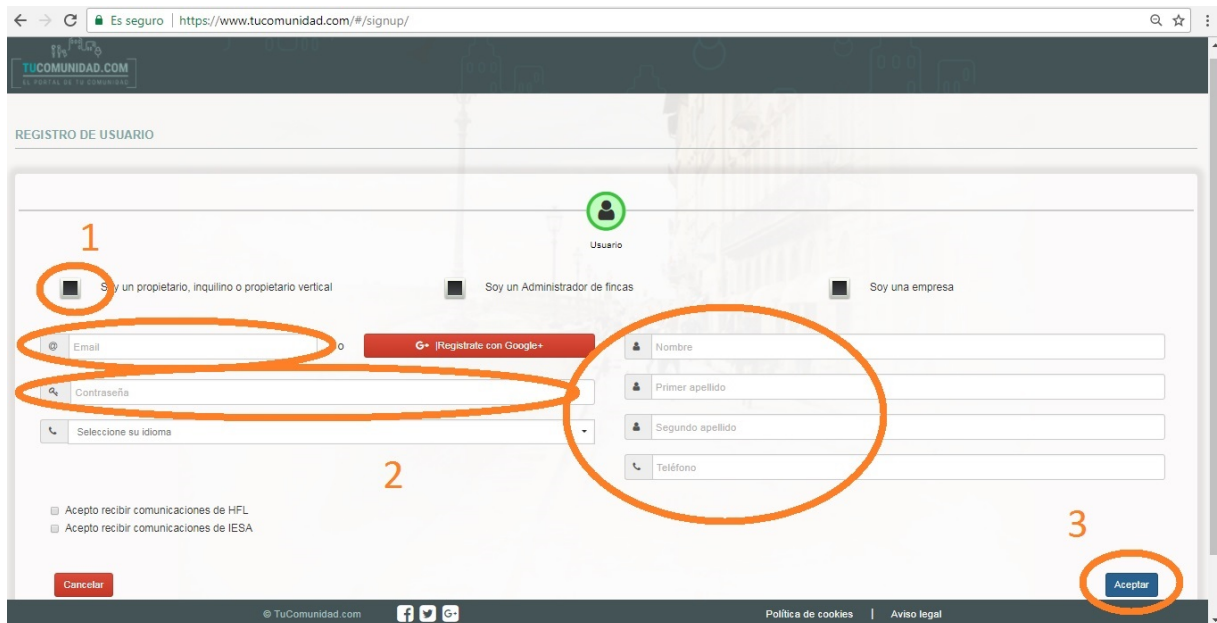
Es seguro | https://www.tucomunidad.com/#/signup/

TUCOMUNIDAD.COM
EL PORTAL DE TU COMUNIDAD

REGISTRO DE USUARIO

Usuario

1

Soy un propietario, inquilino o propietario vertical

Soy un Administrador de fincas

Soy una empresa

Email

o

G+ |Regístrate con Google+

Nombre

Contraseña

Primer apellido

Seleccione su idioma

Segundo apellido

2

Teléfono

Acepto recibir comunicaciones de HFL
Acepto recibir comunicaciones de IESA

3

Cancelar

Aceptar

© TuComunidad.com

Política de cookies | Aviso legal